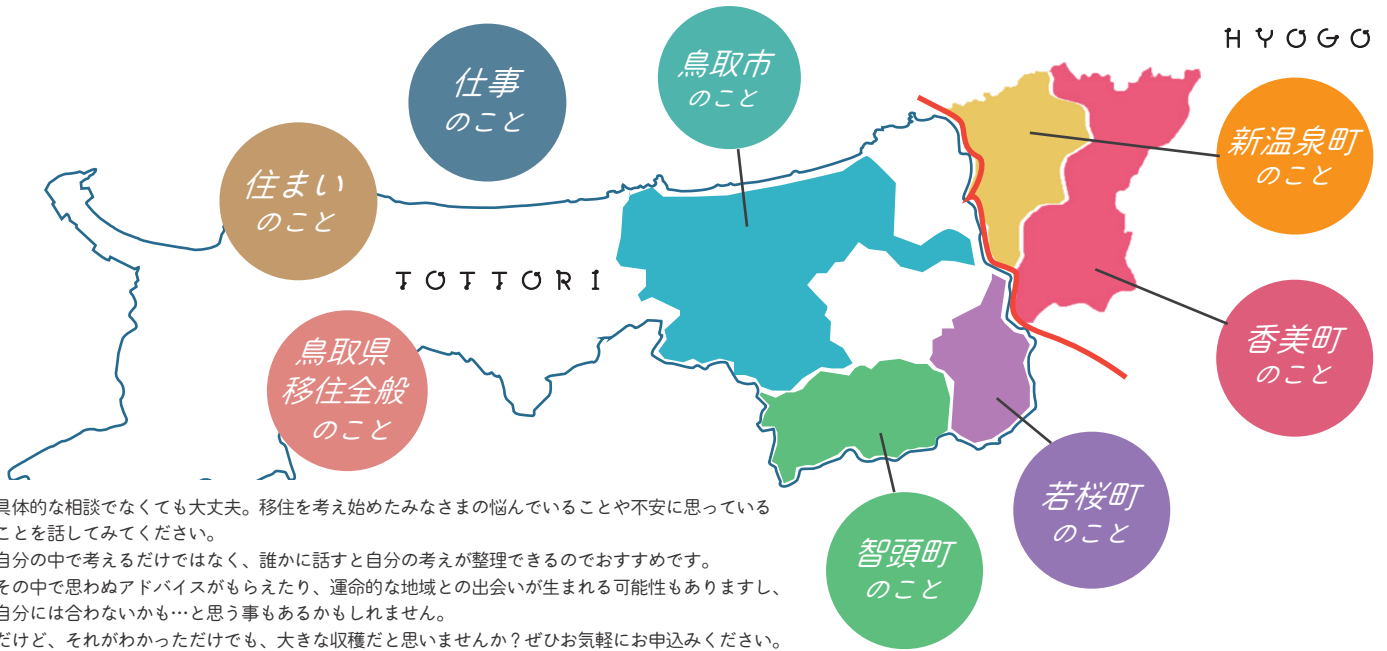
HYOGO

仕事
のこと

鳥取市
のこと

住まい
のこと

新温泉町
のこと

TOTTORI

鳥取県
移住全般
のこと

香美町
のこと

若桜町
のこと

智頭町
のこと

具体的な相談でなくても大丈夫。移住を考え始めたみなさまの悩んでいることや不安に思っていることを話してみてください。
自分の中で考えるだけではなく、誰かに話すと自分の考えが整理できるのでおすすめです。
その中で思わぬアドバイスがもらえたり、運命的な地域との出会いが生まれる可能性もありますし、自分には合わないかも…と思う事もあるかもしれません。
だけど、それがわかっただけでも、大きな収穫だと思いませんか？ぜひお気軽にお申込みください。